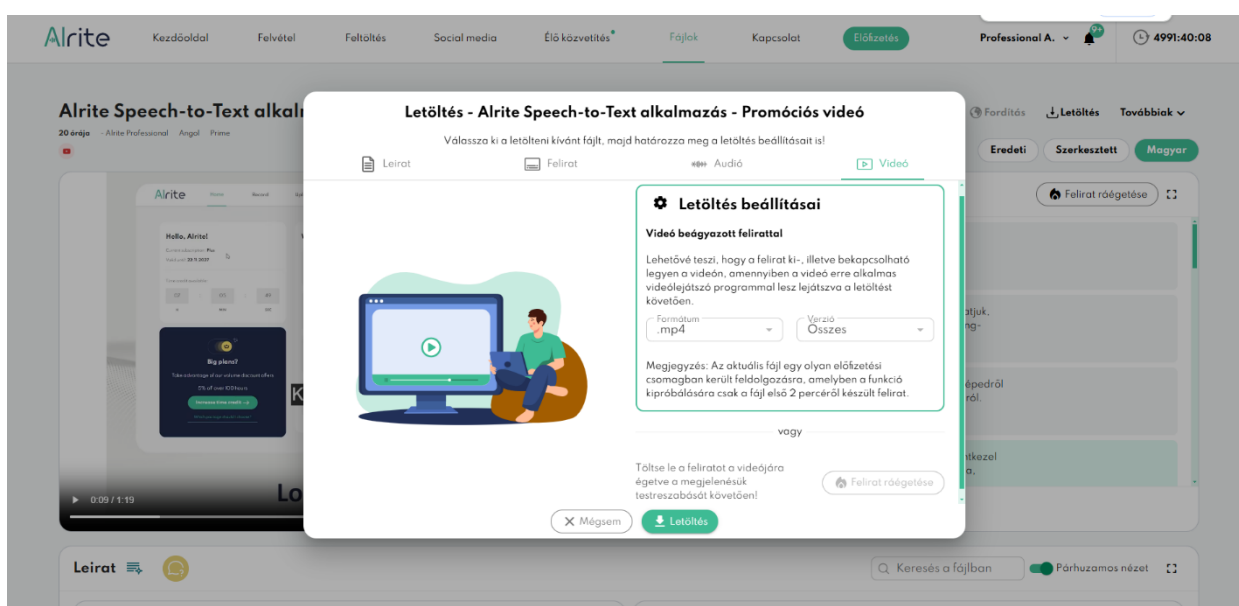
Alrite Kezdőoldal Felvétel Feltöltés Social media Élő közvetítés Fájlok Kapcsolat Előfizetés Professional A. 9+ 4991:40:08

Alrite Speech-to-Text alkal

20 órája · Alrite Professional · Angol · Prime

Fordítás Letöltés Továbbiak

Eredeti Szerkesztett Magyar

Felirat róégetése

Alrite

Hello, Alrite!

Big plans?

Take advantage of our volume discount offers

5% off over 100 hours

0:09 / 1:19

Lo

Leirat

Keresés a fájlban Párhuzamos nézet

Letöltés - Alrite Speech-to-Text alkalmazás - Promóciós videó

Válassza ki a letölteni kívánt fájlt, majd határozza meg a letöltés beállításait is!

Leirat Felirat Audió Videó

Letöltés beállításai

Videó beágyazott felirattal

Lehetővé teszi, hogy a felirat ki-, illetve bekapcsolható legyen a videón, amennyiben a videó erre alkalmas videólejátszó programmal lesz lejátszva a letöltést követően.

Formátum
.mp4

Verzió
Összes

Megjegyzés: Az aktuális fájl egy olyan előfizetési csomagban került feldolgozásra, amelyben a funkció kipróbálására csak a fájl első 2 percéről készült felirat.

vagy

Töltse le a feliratot a videójára égetve a megjelenésük testreszabását követően!

Felirat róégetése

Mégsem Letöltés

atjuk,
ng-

épedről
ról.

ntkezel
a,